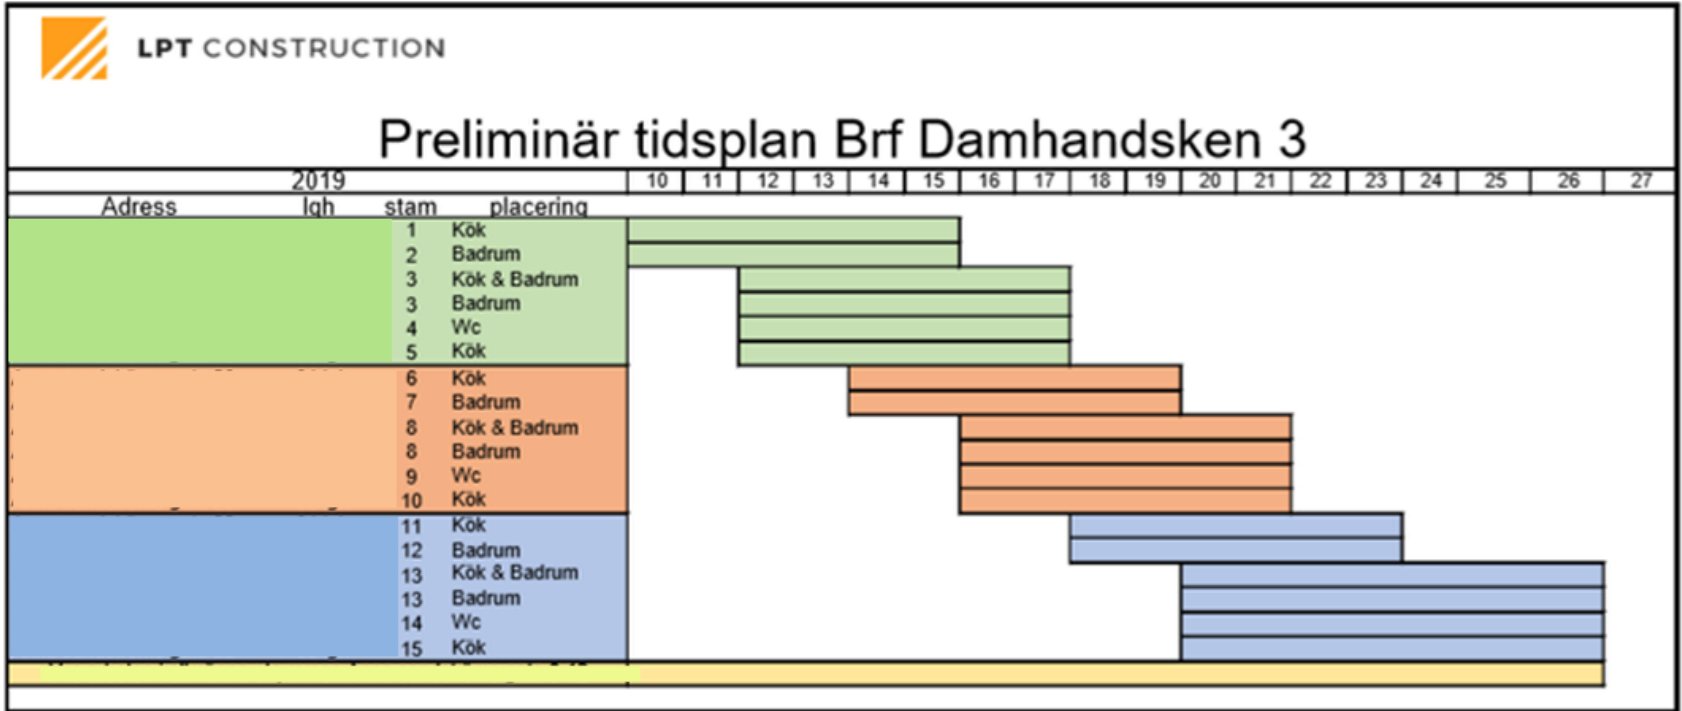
LPT CONSTRUCTION

Preliminär tidsplan Brf Damhandsken 3

| 2019 | | | | 10 | 11 | 12 | 13 | 14 | 15 | 16 | 17 | 18 | 19 | 20 | 21 | 22 | 23 | 24 | 25 | 26 | 27 |
|---|---|---|---|---|---|---|---|---|---|---|---|---|---|---|---|---|---|---|---|---|---|
| Adress | lgh | stam | placering | | | | | | | | | | | | | | | | | | |
| | | 1 | Kök | | | | | | | | | | | | | | | | | | |
| | | 2 | Badrum | | | | | | | | | | | | | | | | | | |
| | | 3 | Kök & Badrum | | | | | | | | | | | | | | | | | | |
| | | 3 | Badrum | | | | | | | | | | | | | | | | | | |
| | | 4 | Wc | | | | | | | | | | | | | | | | | | |
| | | 5 | Kök | | | | | | | | | | | | | | | | | | |
| | | 6 | Kök | | | | | | | | | | | | | | | | | | |
| | | 7 | Badrum | | | | | | | | | | | | | | | | | | |
| | | 8 | Kök & Badrum | | | | | | | | | | | | | | | | | | |
| | | 8 | Badrum | | | | | | | | | | | | | | | | | | |
| | | 9 | Wc | | | | | | | | | | | | | | | | | | |
| | | 10 | Kök | | | | | | | | | | | | | | | | | | |
| | | 11 | Kök | | | | | | | | | | | | | | | | | | |
| | | 12 | Badrum | | | | | | | | | | | | | | | | | | |
| | | 13 | Kök & Badrum | | | | | | | | | | | | | | | | | | |
| | | 13 | Badrum | | | | | | | | | | | | | | | | | | |
| | | 14 | Wc | | | | | | | | | | | | | | | | | | |
| | | 15 | Kök | | | | | | | | | | | | | | | | | | |